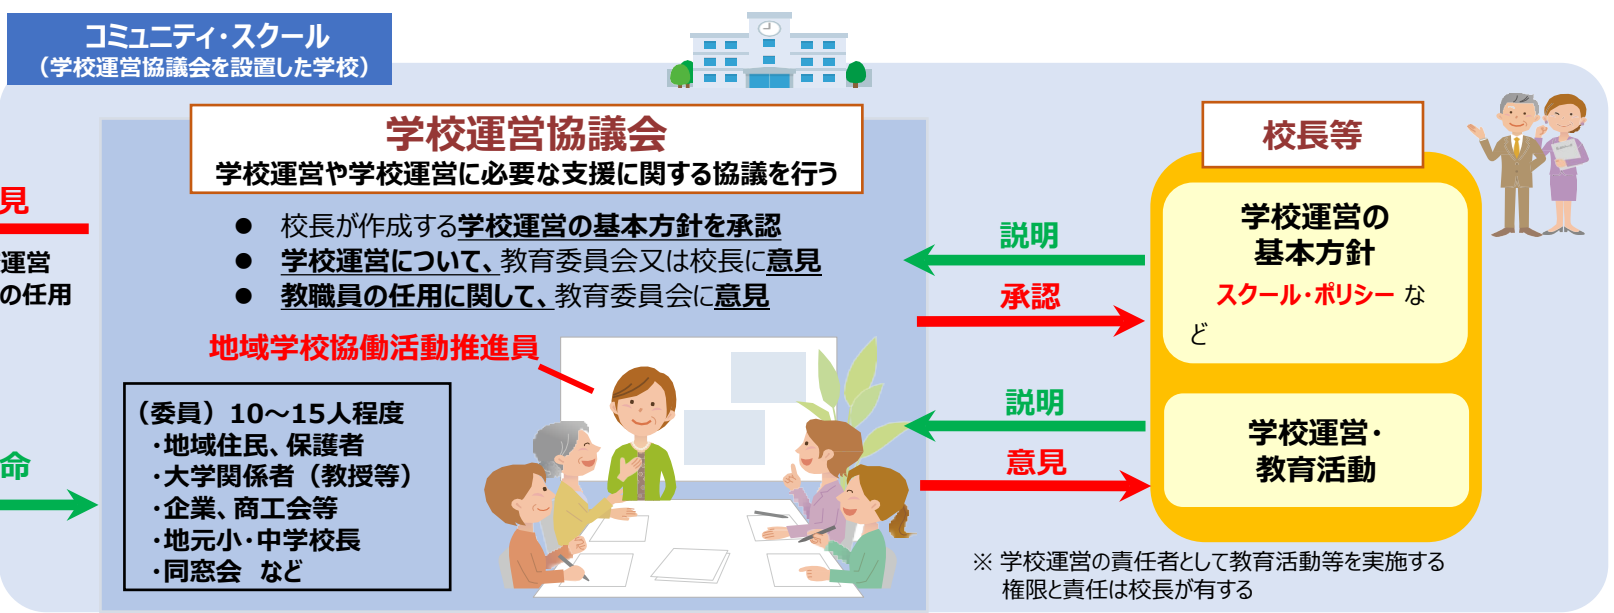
コミュニティ・スクール
（学校運営協議会を設置した学校）

学校運営協議会
学校運営や学校運営に必要な支援に関する協議を行う

● 校長が作成する学校運営の基本方針を承認
● 学校運営について、教育委員会又は校長に意見
● 教職員の任用に関して、教育委員会に意見

見

運営
の任用

命

地域学校協働活動推進員

（委員）10～15人程度
・地域住民、保護者
・大学関係者（教授等）
・企業、商工会等
・地元小・中学校長
・同窓会 など

校長等

学校運営の
基本方針
スクール・ポリシー など

学校運営・
教育活動

説明
承認
説明
意見

※ 学校運営の責任者として教育活動等を実施する権限と責任は校長が有する